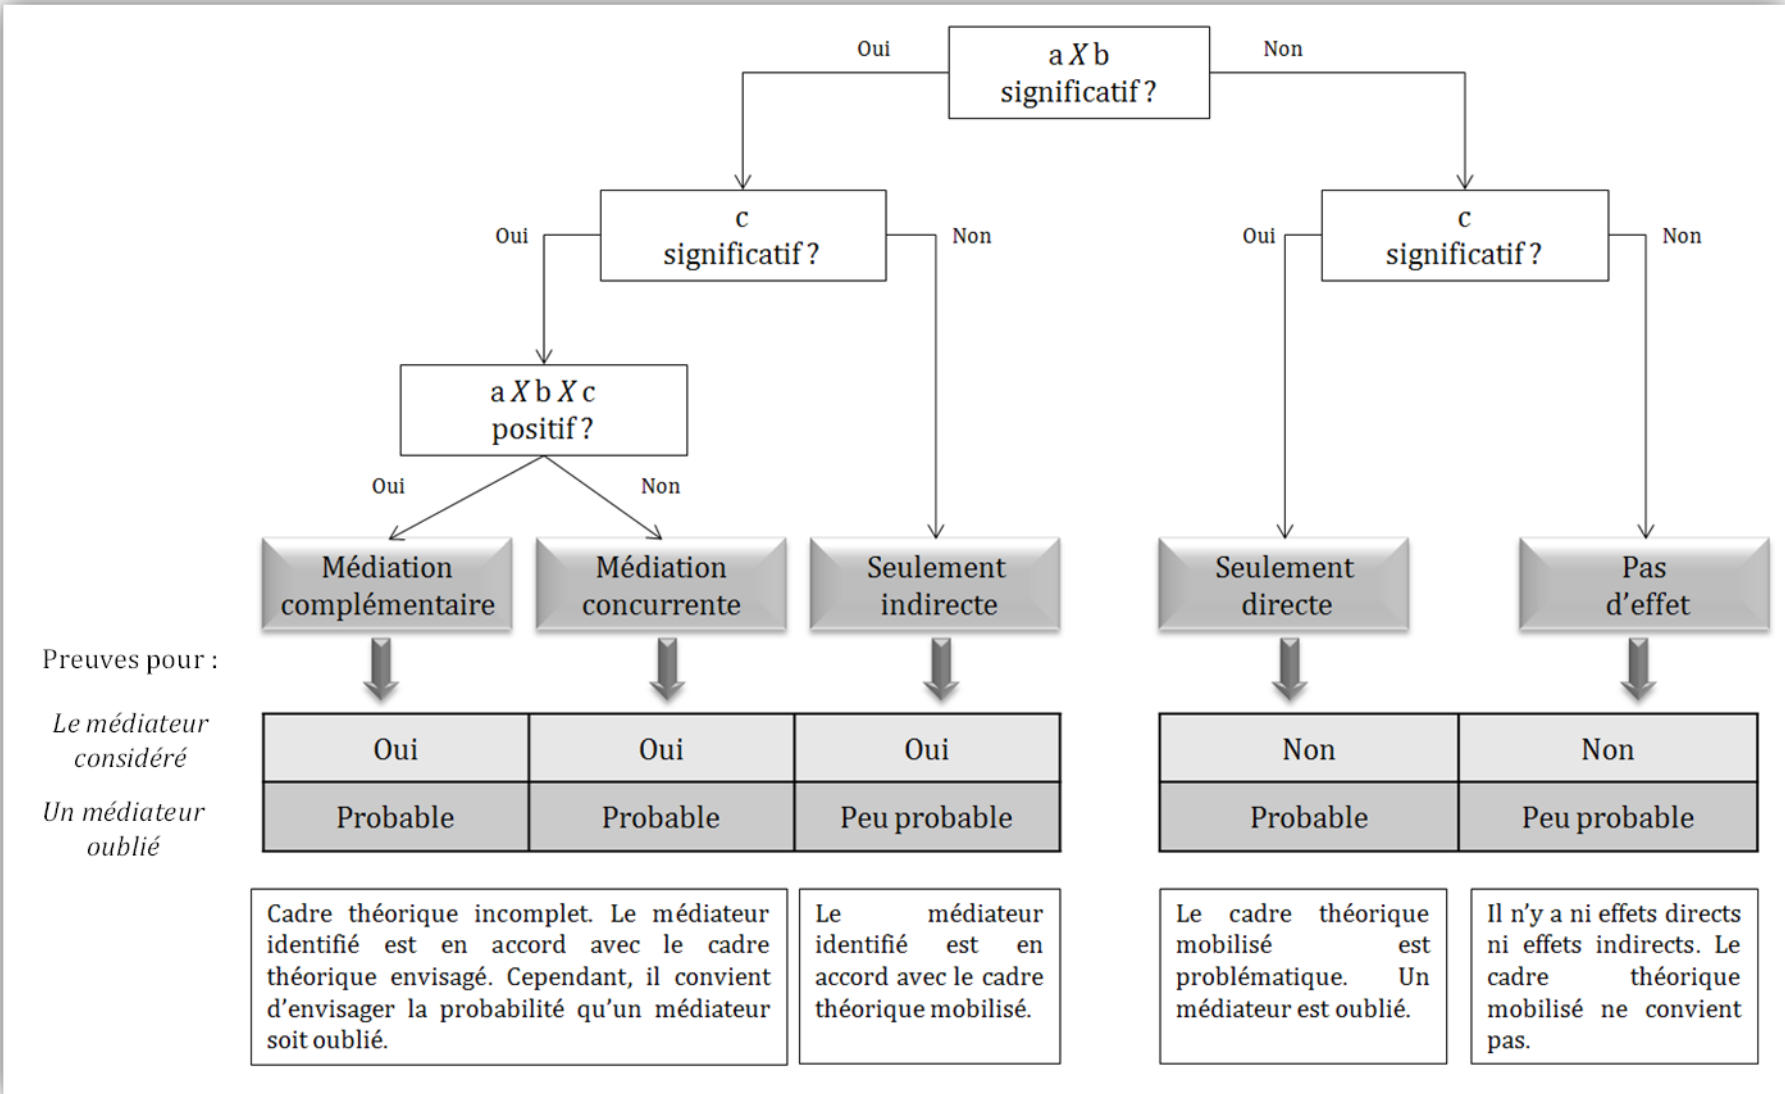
a $X$ b
significatif ?

Oui

Non

c
significatif ?

Oui

Non

c
significatif ?

Oui

Non

a $X$ b $X$ c
positif ?

Oui

Non

Médiation complémentaire

Médiation concurrente

Seulement indirecte

Seulement directe

Pas d'effet

Preuves pour :

*Le médiateur considéré*

*Un médiateur oublié*

| Oui | Oui | Oui |
|---|---|---|
| Probable | Probable | Peu probable |

| Non | Non |
|---|---|
| Probable | Peu probable |

Cadre théorique incomplet. Le médiateur identifié est en accord avec le cadre théorique envisagé. Cependant, il convient d'envisager la probabilité qu'un médiateur soit oublié.

Le médiateur identifié est en accord avec le cadre théorique mobilisé.

Le cadre théorique mobilisé est problématique. Un médiateur est oublié.

Il n'y a ni effets directs ni effets indirects. Le cadre théorique mobilisé ne convient pas.